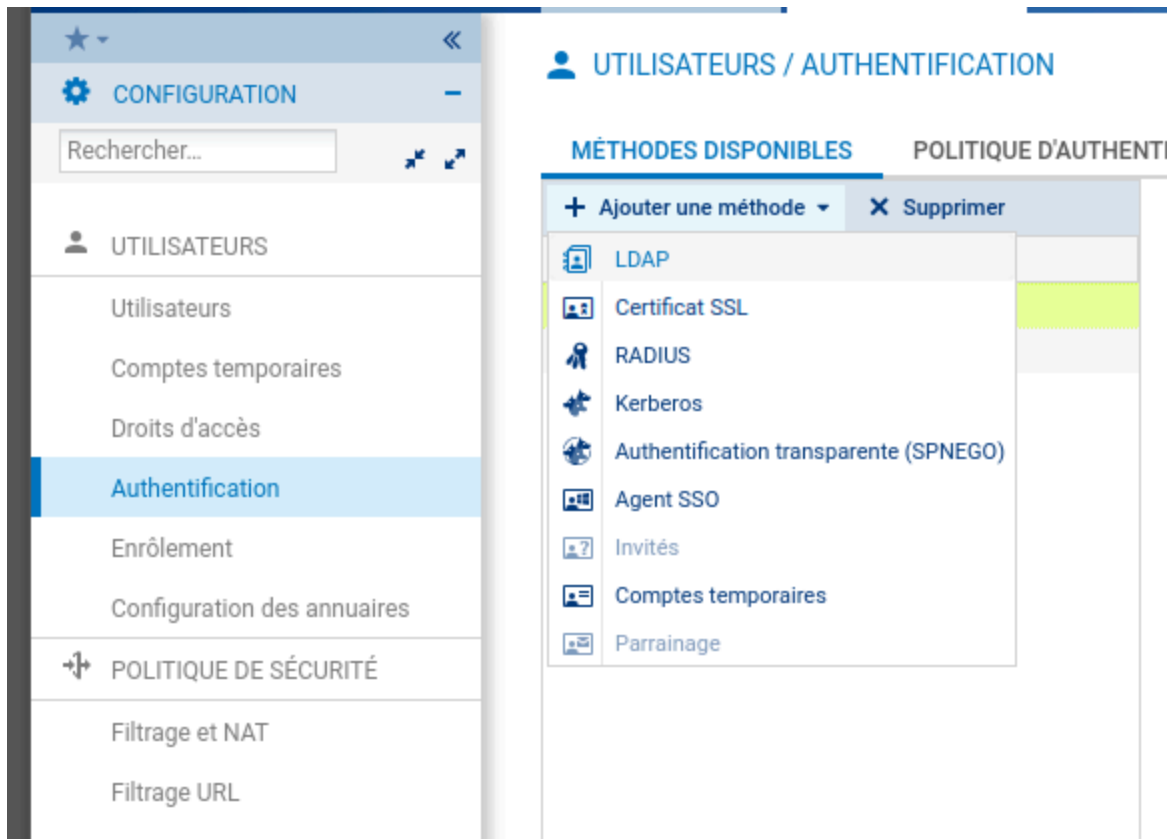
CONFIGURATION

Rechercher...

UTILISATEURS

Utilisateurs

Comptes temporaires

Droits d'accès

Authentification

Enrôlement

Configuration des annuaires

POLITIQUE DE SÉCURITÉ

Filtrage et NAT

Filtrage URL

UTILISATEURS / AUTHENTIFICATION

MÉTHODES DISPONIBLES

POLITIQUE D'AUTHENT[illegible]

+ Ajouter une méthode

✕ Supprimer

LDAP

Certificat SSL

RADIUS

Kerberos

Authentification transparente (SPNEGO)

Agent SSO

Invités

Comptes temporaires

Parrainage